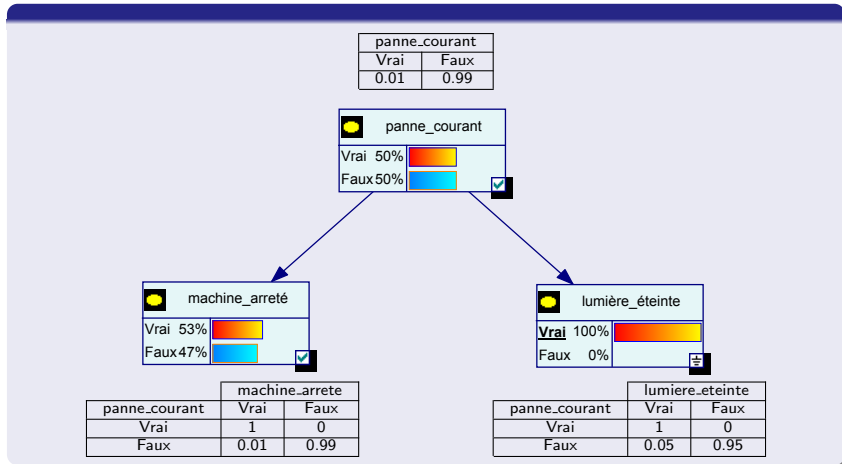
| panne_courant | |
|---|---|
| Vrai | Faux |
| 0.01 | 0.99 |

panne_courant
Vrai 50%
Faux 50%

machine_arreté
Vrai 53%
Faux 47%

lumière_éteinte
Vrai 100%
Faux 0%

| | machine_arrete | |
|---|---|---|
| panne_courant | Vrai | Faux |
| Vrai | 1 | 0 |
| Faux | 0.01 | 0.99 |

| | lumiere_eteinte | |
|---|---|---|
| panne_courant | Vrai | Faux |
| Vrai | 1 | 0 |
| Faux | 0.05 | 0.95 |